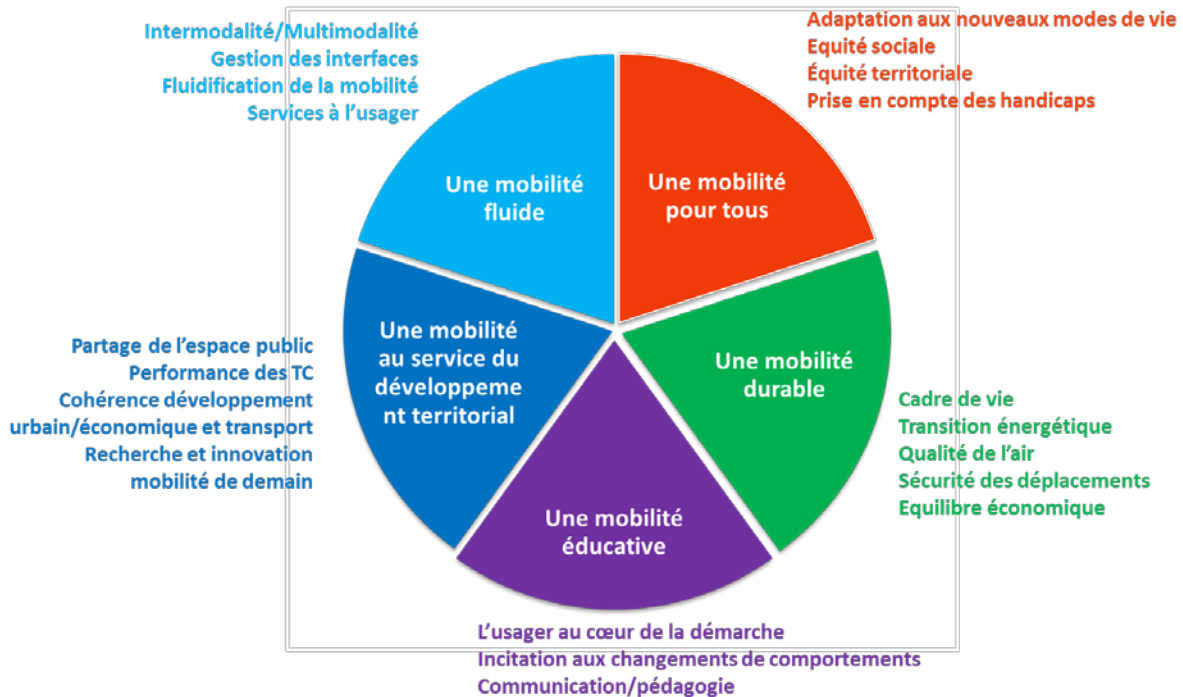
Intermodalité/Multimodalité
Gestion des interfaces
Fluidification de la mobilité
Services à l'usager

Adaptation aux nouveaux modes de vie
Equité sociale
Équité territoriale
Prise en compte des handicaps

Une mobilité fluide

Une mobilité pour tous

Une mobilité au service du développement territorial

Une mobilité durable

Une mobilité éducative

Partage de l'espace public
Performance des TC
Cohérence développement urbain/économique et transport
Recherche et innovation mobilité de demain

Cadre de vie
Transition énergétique
Qualité de l'air
Sécurité des déplacements
Equilibre économique

L'usager au cœur de la démarche
Incitation aux changements de comportements
Communication/pédagogie